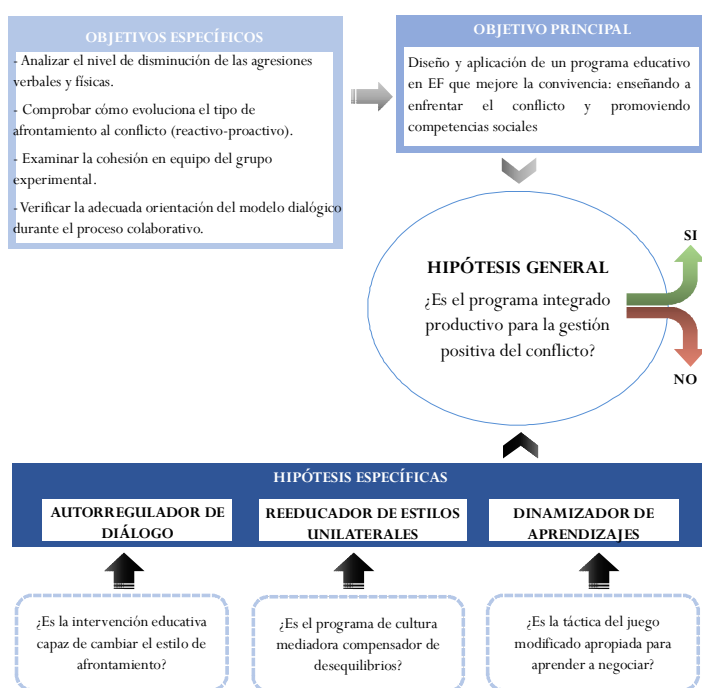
OBJETIVOS ESPECÍFICOS

- Analizar el nivel de disminución de las agresiones verbales y físicas.

- Comprobar cómo evoluciona el tipo de afrontamiento al conflicto (reactivo-proactivo).

- Examinar la cohesión en equipo del grupo experimental.

- Verificar la adecuada orientación del modelo dialógico durante el proceso colaborativo.

OBJETIVO PRINCIPAL

Diseño y aplicación de un programa educativo en EF que mejore la convivencia: enseñando a enfrentar el conflicto y promoviendo competencias sociales

HIPÓTESIS GENERAL

¿Es el programa integrado productivo para la gestión positiva del conflicto?

SI

NO

HIPÓTESIS ESPECÍFICAS

AUTORREGULADOR DE DIÁLOGO

REEDUCADOR DE ESTILOS UNILATERALES

DINAMIZADOR DE APRENDIZAJES

¿Es la intervención educativa capaz de cambiar el estilo de afrontamiento?

¿Es el programa de cultura mediadora compensador de desequilibrios?

¿Es la táctica del juego modificado apropiada para aprender a negociar?